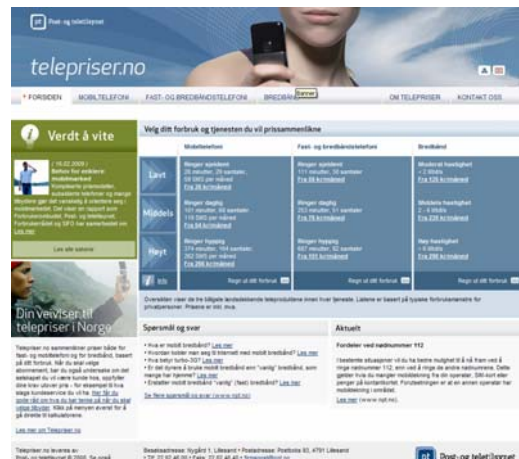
Post- og teletilsynet

telepriser.no

FORSIDEN MOBILTELEFONI FAST- OG BREDBÅNDSTELEFONI BREDBÅND Banner OM TELEPRISER KONTAKT OSS

Verdt å vite

Velg ditt forbruk og tjenesten du vil prissammenlikne

Mobiltelefon | Fast- og bredbåndstelefoni | Bredbånd

Lavt

Middels

Høyt

Les alle saker

Din veiviser til telepriser i Norge

Spørsmål og svar

Aktuelt

Fordeler ved nødnummer 112

Les mer om Telepriser.no

Post- og teletilsynet